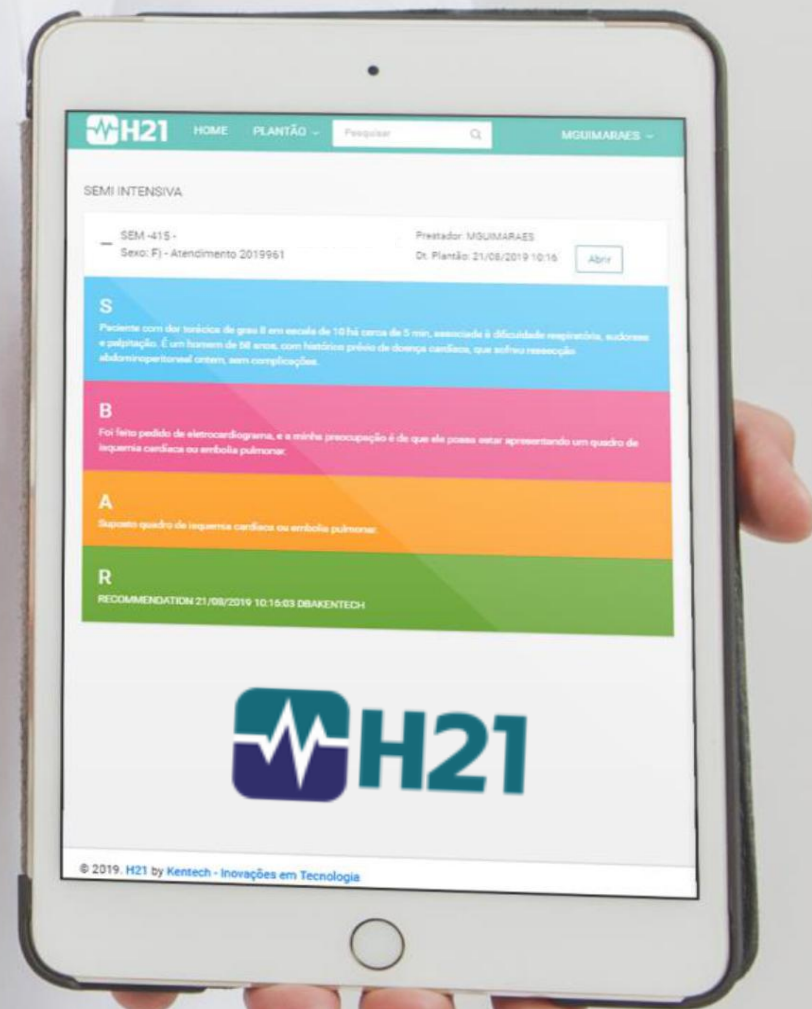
H21 HOME PLANTÃO Pesquisar MGUIMARAES

SEMI INTENSIVA

SEM -415 -
Sexo: F) - Atendimento 2019961

Prestador: MGUIMARAES
Dt. Plantão: 21/08/2019 10:16 Abrir

S

Paciente com dor torácica de grau 8 em escala de 10 há cerca de 5 min, associada à dificuldade respiratória, sudorese e palpitação. É um homem de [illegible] anos, com histórico prévio de doença cardíaca, que sofreu ressecção abdominoperitoneal ontem, sem complicações.

B

Foi feito pedido de eletrocardiograma, e a minha preocupação é de que ele possa estar apresentando um quadro de isquemia cardíaca ou embolia pulmonar.

A

Suposto quadro de isquemia cardíaca ou embolia pulmonar.

R

RECOMMENDATION 21/08/2019 10:16:03 DBAKENTECH

H21

© 2019. H21 by Kentech - Inovações em Tecnologia